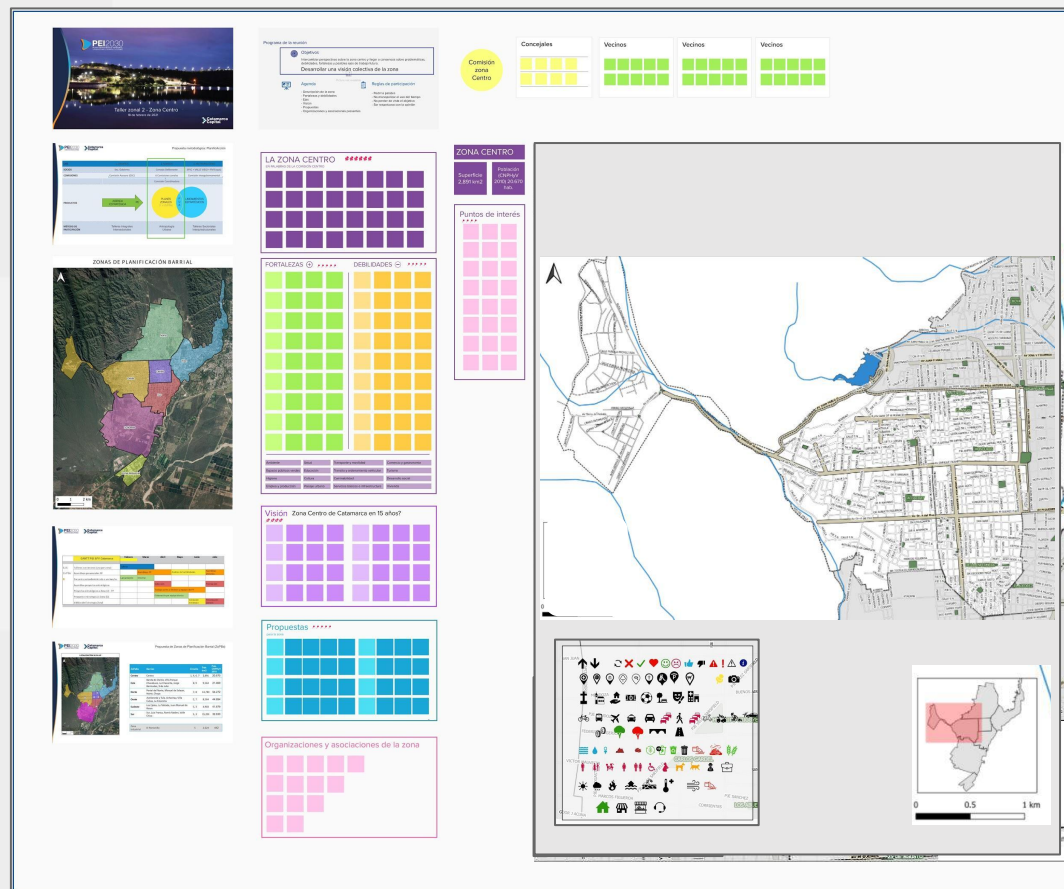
PEI2030
Taller zonal 2 - Zona Centro
Catamarca Capital

Programa de la reunión
Objetivos
Desarrollar una visión colectiva de la zona
Agenda
Reglas de participación

Comisión zona Centro

Concejales
Vecinos
Vecinos
Vecinos

ZONAS DE PLANIFICACIÓN BARRIAL

LA ZONA CENTRO

ZONA CENTRO
Superficie 2,891 km2
Población (CNPHyV 2010) 20.970 hab.

Puntos de interés

FORTALEZAS
DEBILIDADES

Visión
Zona Centro de Catamarca en 15 años?

Propuestas

Organizaciones y asociaciones de la zona

0
0.5
1 km